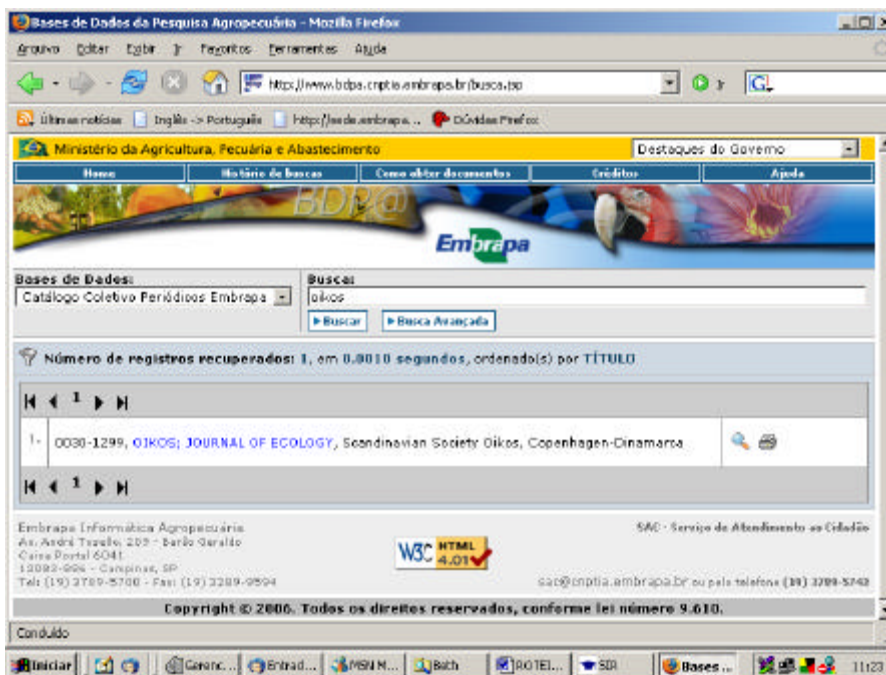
Bases de Dados da Pesquisa Agropecuária - Mozilla Firefox

Arquivo Editar Exibir Ir Favoritos Ferramentas Ajuda

http://www.bdpa.cnptia.embrapa.br/busca.jsp

Ir G

Últimas notícias Inglês -> Português http://sede.embrapa... Dúvidas Firefox

Ministério da Agricultura, Pecuária e Abastecimento

Destaques do Governo

Home | Histórico de buscas | Como obter documentos | Créditos | Ajuda

BDPA

Embrapa

Bases de Dados:
Catálogo Coletivo Periódicos Embrapa

Busca:
oikos

►Buscar ►Busca Avançada

Número de registros recuperados: 1, em 0.0010 segundos, ordenado(s) por TÍTULO

1

1 - 0030-1299, OIKOS; JOURNAL OF ECOLOGY, Scandinavian Society Oikos, Copenhagen-Dinamarca

1

Embrapa Informática Agropecuária
Av. André Tosello, 209 - Barão Geraldo
Caixa Postal 6041
13083-886 - Campinas, SP
Tel: (19) 3789-5700 - Fax: (19) 3289-9594

W3C HTML 4.01

SAC - Serviço de Atendimento ao Cidadão

sac@cnptia.embrapa.br ou pelo telefone (19) 3789-5743

Copyright © 2006. Todos os direitos reservados, conforme lei número 9.610.

Concluído

Iniciar | Gerenc... | Entrad... | MSN M... | Bath | ROTEI... | SIR | Bases ... | 11:23